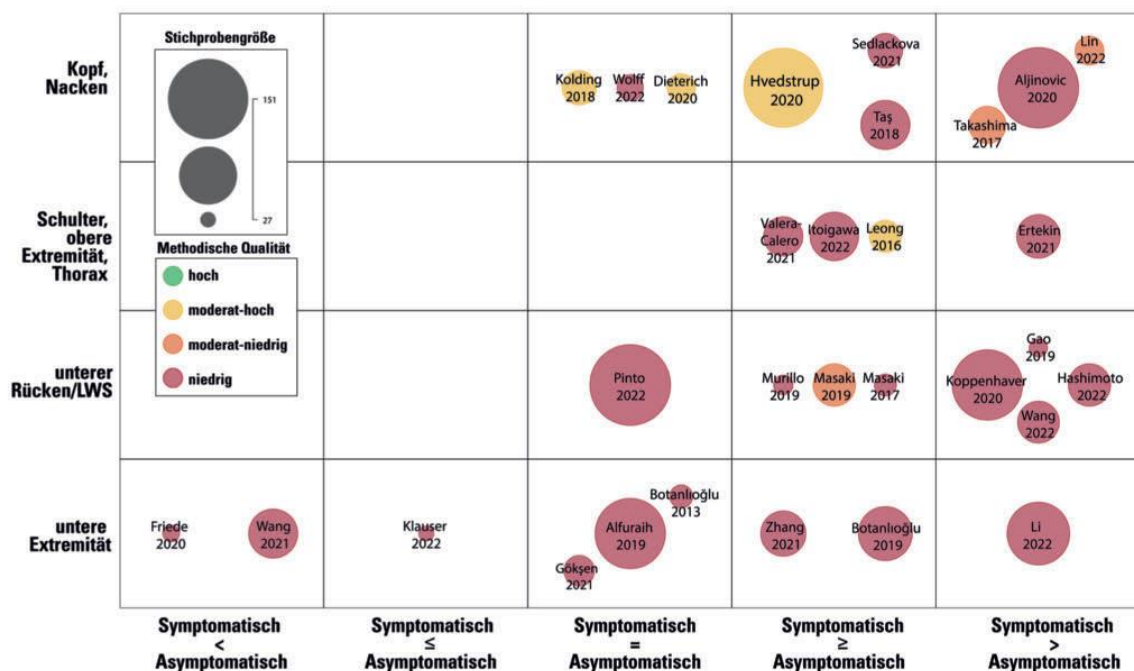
Stichprobengröße

151

27

Methodische Qualität

hoch

moderat-hoch

moderat-niedrig

niedrig

Kopf, Nacken

Kolding 2018

Wolff 2022

Dieterich 2020

Hvedstrup 2020

Sedlackova 2021

Taş 2018

Lin 2022

Aljinovic 2020

Takashima 2017

Schulter, obere Extremität, Thorax

Valera-Calero 2021

Itoigawa 2022

Leong 2016

Ertekin 2021

unterer Rücken/LWS

Pinto 2022

Murillo 2019

Masaki 2019

Masaki 2017

Gao 2019

Koppenhaver 2020

Hashimoto 2022

Wang 2022

untere Extremität

Friede 2020

Wang 2021

Klauser 2022

Botanlioğlu 2013

Alfuraih 2019

Gökşen 2021

Zhang 2021

Botanlioğlu 2019

Li 2022

Symptomatisch $<$ Asymptomatisch

Symptomatisch $\leq$ Asymptomatisch

Symptomatisch $=$ Asymptomatisch

Symptomatisch $\geq$ Asymptomatisch

Symptomatisch $>$ Asymptomatisch